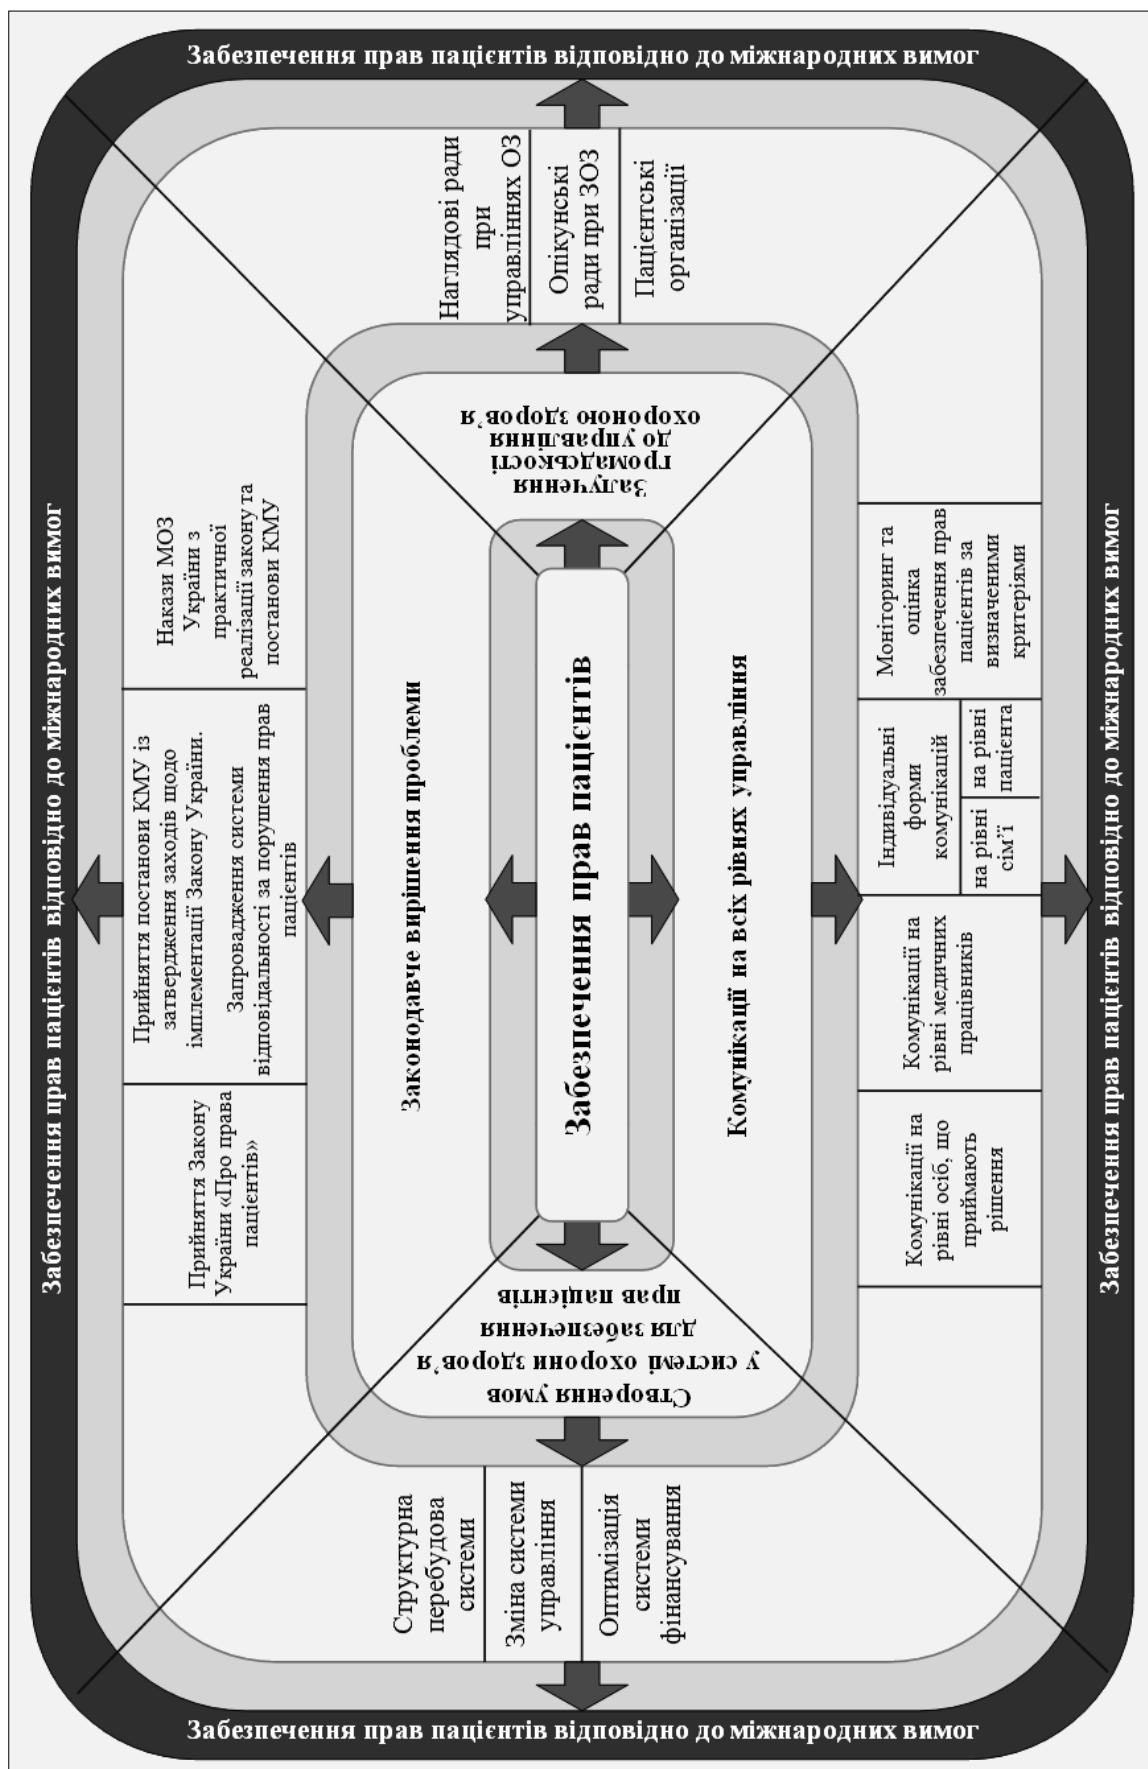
Забезпечення прав пацієнтів відповідно до міжнародних вимог

Забезпечення прав пацієнтів відповідно до міжнародних вимог

Забезпечення прав пацієнтів відповідно до міжнародних вимог

Забезпечення прав пацієнтів відповідно до міжнародних вимог

Наглядові ради при управліннях ОЗ

Опікунські ради при ЗОЗ

Пацієнтські організації

Залучення громадськості до управління охороною здоров'я

Забезпечення прав пацієнтів

Законодавче вирішення проблеми

Комунікації на всіх рівнях управління

Створення умов у системі охорони здоров'я для забезпечення прав пацієнтів

Накази МОЗ України з практичної реалізації закону та постанови КМУ

Прийняття постанови КМУ із затвердження заходів щодо імплементації Закону України.

Запровадження системи відповідальності за порушення прав пацієнтів

Прийняття Закону України «Про права пацієнтів»

Моніторинг та оцінка забезпечення прав пацієнтів за визначеними критеріями

Індивідуальні форми комунікацій

на рівні пацієнта

на рівні сім'ї

Комунікації на рівні медичних працівників

Комунікації на рівні осіб, що приймають рішення

Структурна перебудова системи

Зміна системи управління

Оптимізація системи фінансування